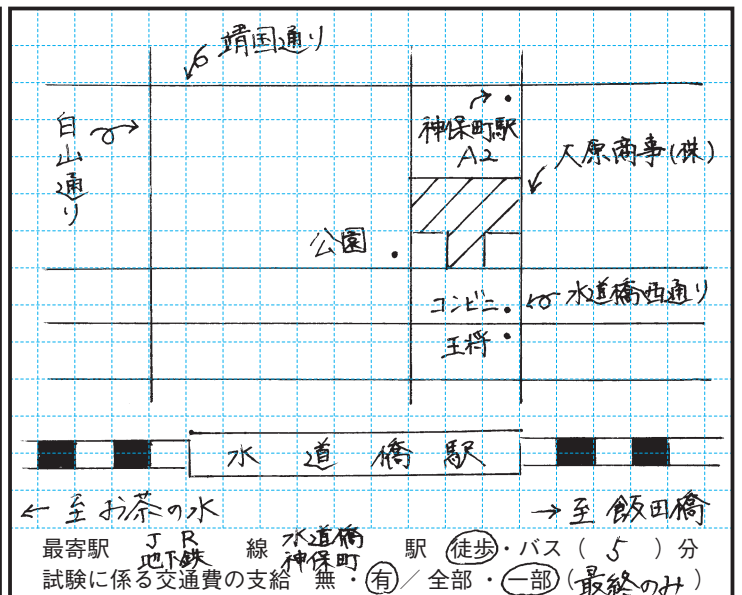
靖国通り

白山通り

神保町駅 A2

大原商事(株)

公園

コンビニ

水道橋西通り

王将

水道橋駅

← 至 お茶の水

→ 至 飯田橋

最寄駅 JR 地下鉄 線 水道橋 神保町 駅 徒歩・バス ( 5 ) 分

試験に係る交通費の支給 無 ・ 有 ／ 全部 ・ 一部 (最終のみ)